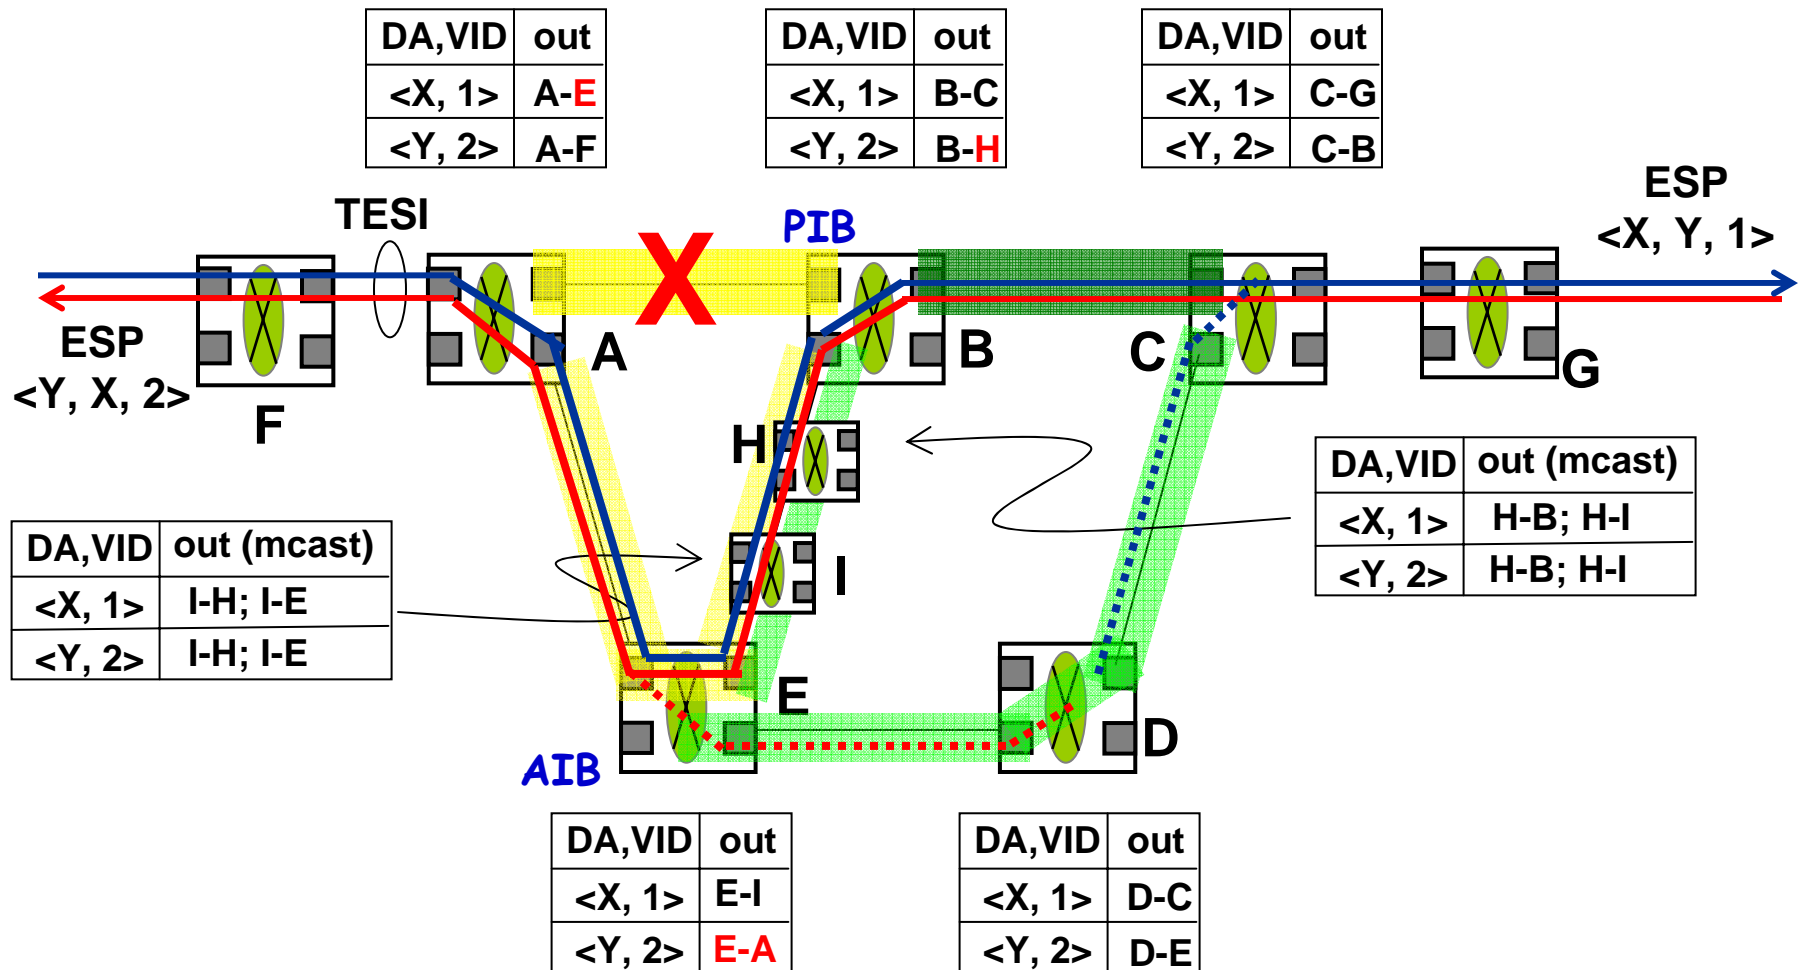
| DA,VID | out |
|---|---|
| <X, 1> | A-E |
| <Y, 2> | A-F |

| DA,VID | out |
|---|---|
| <X, 1> | B-C |
| <Y, 2> | B-H |

| DA,VID | out |
|---|---|
| <X, 1> | C-G |
| <Y, 2> | C-B |

TESI

PIB

X

ESP
<X, Y, 1>

ESP
<Y, X, 2>

F

A

B

C

G

H

I

E

D

AIB

| DA,VID | out (mcast) |
|---|---|
| <X, 1> | H-B; H-I |
| <Y, 2> | H-B; H-I |

| DA,VID | out (mcast) |
|---|---|
| <X, 1> | I-H; I-E |
| <Y, 2> | I-H; I-E |

| DA,VID | out |
|---|---|
| <X, 1> | E-I |
| <Y, 2> | E-A |

| DA,VID | out |
|---|---|
| <X, 1> | D-C |
| <Y, 2> | D-E |